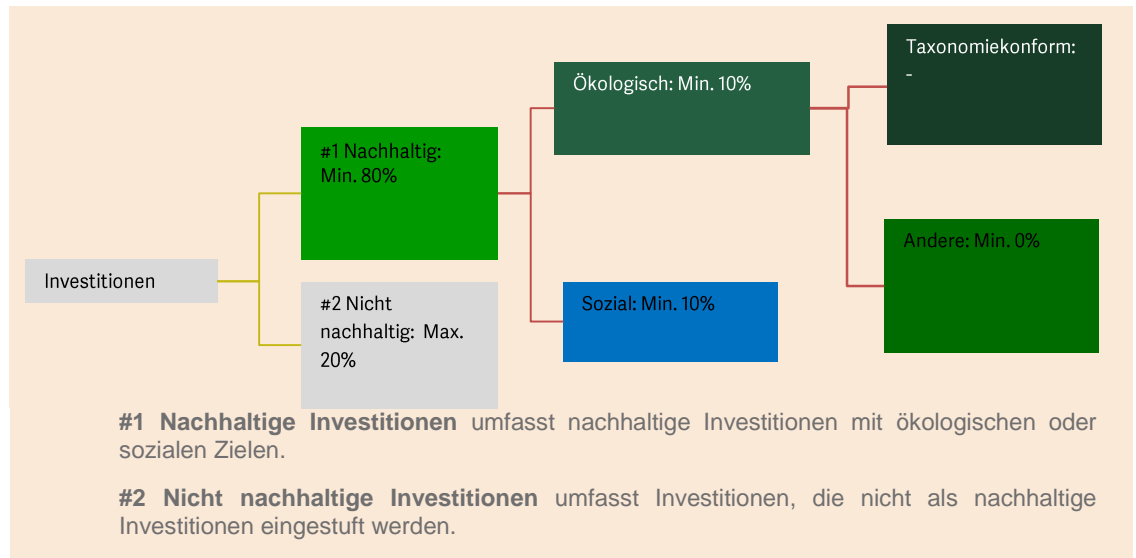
Investitionen

#1 Nachhaltig: Min. 80%

#2 Nicht nachhaltig: Max. 20%

Ökologisch: Min. 10%

Sozial: Min. 10%

Taxonomiekonform: -

Andere: Min. 0%

**#1 Nachhaltige Investitionen** umfasst nachhaltige Investitionen mit ökologischen oder sozialen Zielen.

**#2 Nicht nachhaltige Investitionen** umfasst Investitionen, die nicht als nachhaltige Investitionen eingestuft werden.